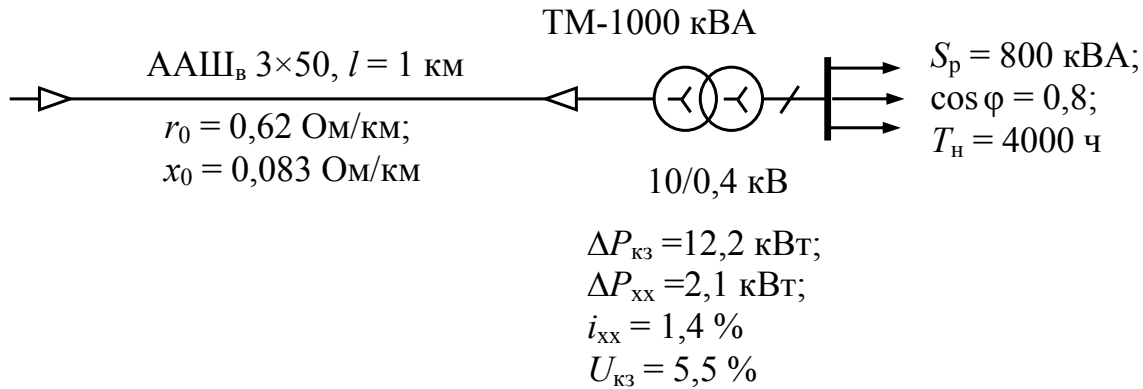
ТМ-1000 кВА

ААШ$_в$ 3×50, $l$ = 1 км

$r_0$ = 0,62 Ом/км;
$x_0$ = 0,083 Ом/км

$S_р$ = 800 кВА;
$\cos\varphi$ = 0,8;
$T_н$ = 4000 ч

10/0,4 кВ

$\Delta P_{кз}$ =12,2 кВт;
$\Delta P_{хх}$ =2,1 кВт;
$i_{хх}$ = 1,4 %
$U_{кз}$ = 5,5 %